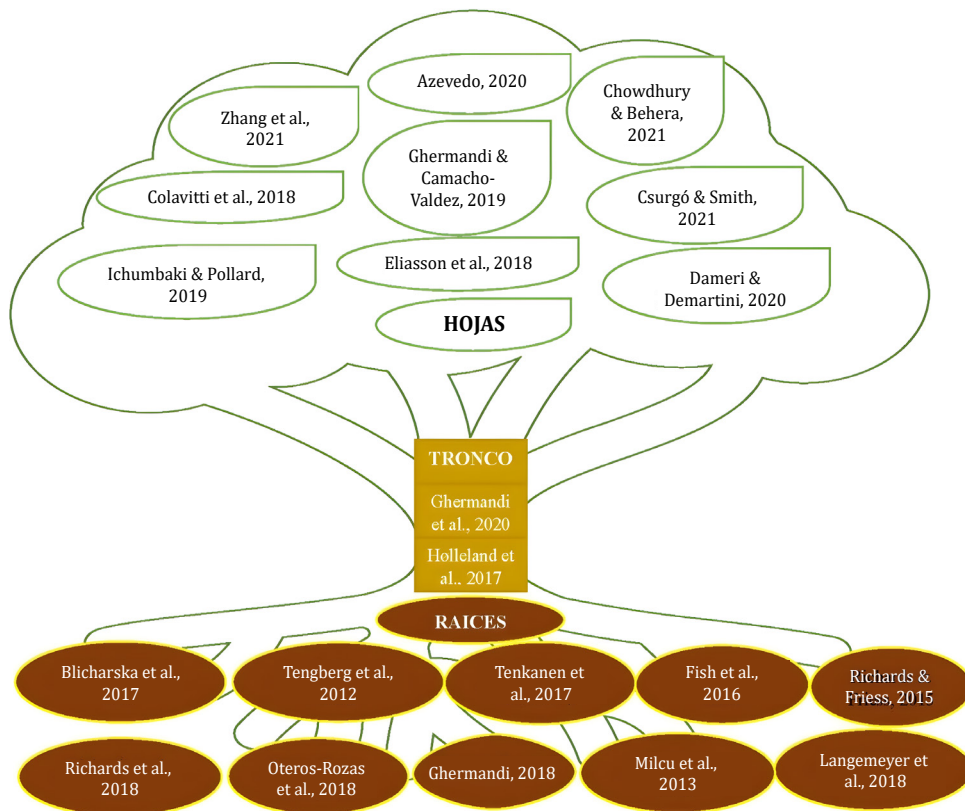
Azevedo, 2020

Zhang et al., 2021

Chowdhury & Behera, 2021

Ghermandi & Camacho-Valdez, 2019

Colavitti et al., 2018

Csurgó & Smith, 2021

Ichumbaki & Pollard, 2019

Eliasson et al., 2018

Dameri & Demartini, 2020

HOJAS

TRONCO

Ghermandi et al., 2020

Hølleland et al., 2017

RAICES

Blicharska et al., 2017

Tengberg et al., 2012

Tenkanen et al., 2017

Fish et al., 2016

Richards & Friess, 2015

Richards et al., 2018

Oteros-Rozas et al., 2018

Ghermandi, 2018

Milcu et al., 2013

Langemeyer et al., 2018